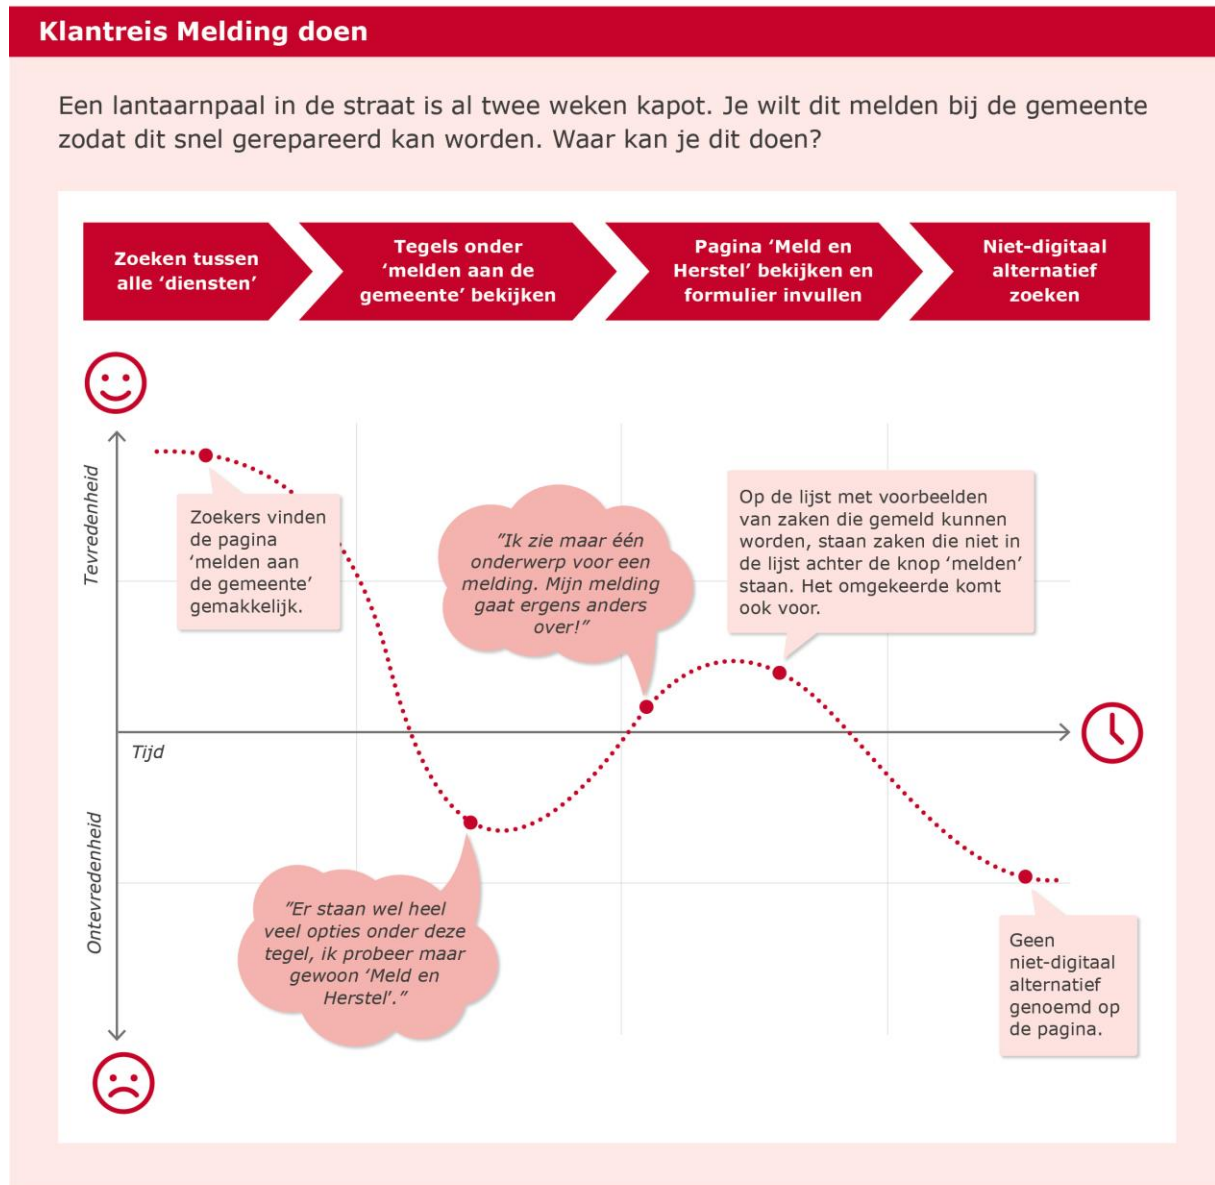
Klantreis Melding doen

Een lantaarnpaal in de straat is al twee weken kapot. Je wilt dit melden bij de gemeente zodat dit snel gerepareerd kan worden. Waar kan je dit doen?

Zoeken tussen alle 'diensten'

Tegels onder 'melden aan de gemeente' bekijken

Pagina 'Meld en Herstel' bekijken en formulier invullen

Niet-digitaal alternatief zoeken

Tevredenheid

Ontevredenheid

Tijd

Zoekers vinden de pagina 'melden aan de gemeente' gemakkelijk.

"Ik zie maar één onderwerp voor een melding. Mijn melding gaat ergens anders over!"

Op de lijst met voorbeelden van zaken die gemeld kunnen worden, staan zaken die niet in de lijst achter de knop 'melden' staan. Het omgekeerde komt ook voor.

"Er staan wel heel veel opties onder deze tegel, ik probeer maar gewoon 'Meld en Herstel'."

Geen niet-digitaal alternatief genoemd op de pagina.